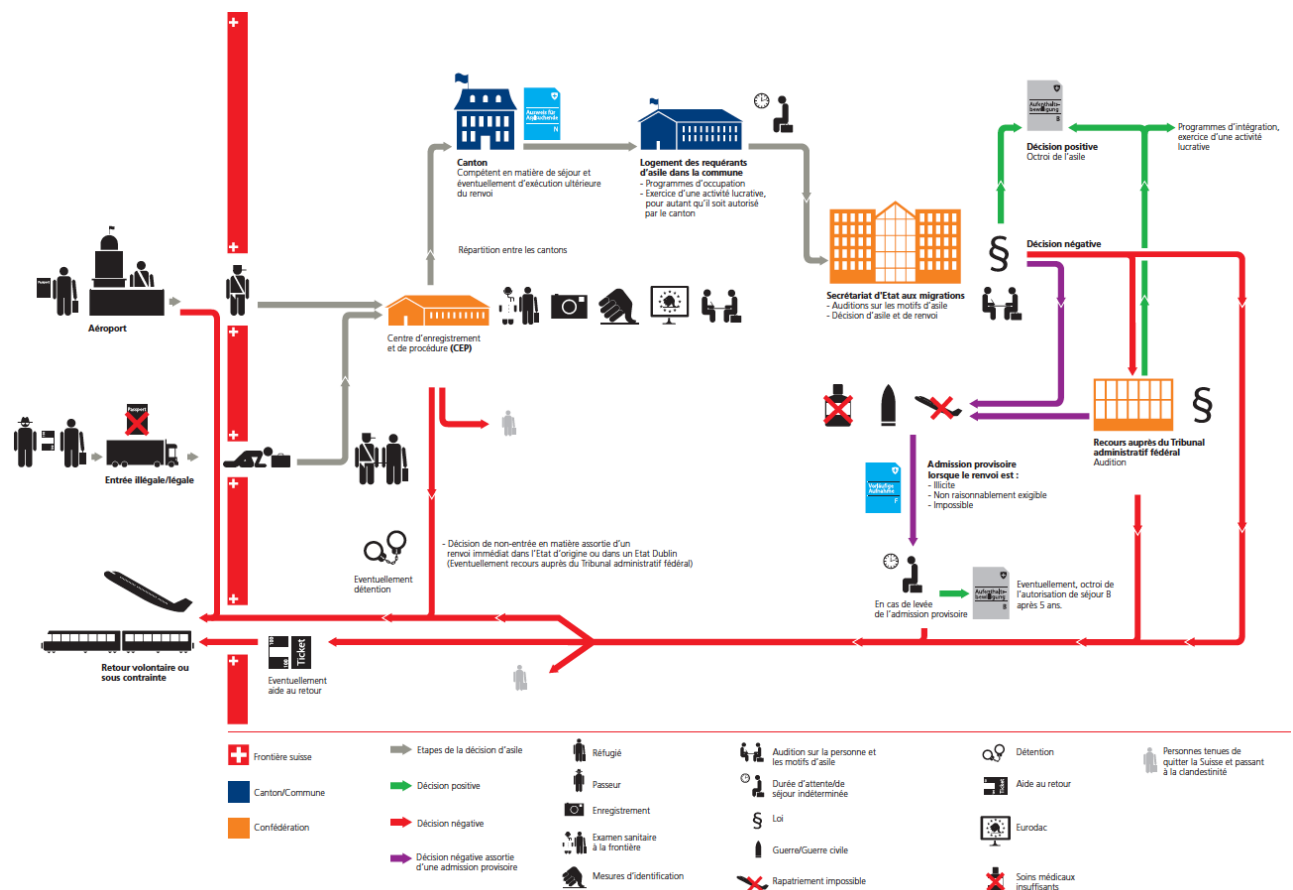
Ausweis für Asylsuchende N

Canton
Compétent en matière de séjour et éventuellement d'exécution ultérieure du renvoi

Logement des requérants d'asile dans la commune
- Programmes d'occupation
- Exercice d'une activité lucrative, pour autant qu'il soit autorisé par le canton

Aufenthaltsbewilligung B

Décision positive
Octroi de l'asile

Programmes d'intégration, exercice d'une activité lucrative

Répartition entre les cantons

Décision négative

§

Passport

Aéroport

Centre d'enregistrement et de procédure (CEP)

Secrétariat d'Etat aux migrations
- Auditions sur les motifs d'asile
- Décision d'asile et de renvoi

Passport

Entrée illégale/légale

§

Recours auprès du Tribunal administratif fédéral
Audition

Vorläufige Aufnahme F

Admission provisoire lorsque le renvoi est :
- Illicite
- Non raisonnablement exigible
- Impossible

Eventuellement détention

- Décision de non-entrée en matière assortie d'un renvoi immédiat dans l'Etat d'origine ou dans un Etat Dublin (Eventuellement recours auprès du Tribunal administratif fédéral)

En cas de levée de l'admission provisoire

Aufenthaltsbewilligung B

Eventuellement, octroi de l'autorisation de séjour B après 5 ans.

Ticket

Retour volontaire ou sous contrainte

Eventuellement aide au retour

Frontière suisse
Canton/Commune
Confédération
Etapes de la décision d'asile
Décision positive
Décision négative
Décision négative assortie d'une admission provisoire
Réfugié
Passeur
Enregistrement
Examen sanitaire à la frontière
Mesures d'identification
Audition sur la personne et les motifs d'asile
Durée d'attente/de séjour indéterminée
§ Loi
Guerre/Guerre civile
Rapatriement impossible
Détention
Ticket Aide au retour
Eurodac
Soins médicaux insuffisants
Personnes tenues de quitter la Suisse et passant à la clandestinité